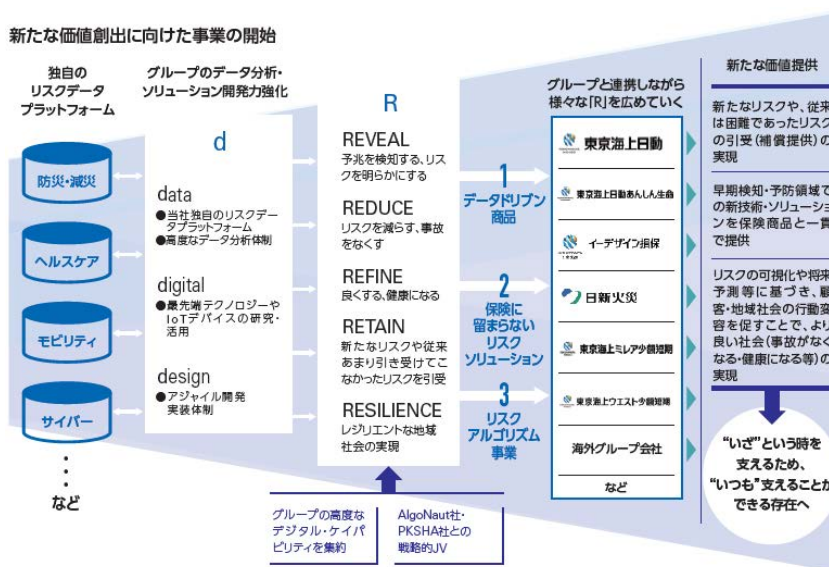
新たな価値創出に向けた事業の開始

独自の
リスクデータ
プラットフォーム

防災・減災

ヘルスケア

モビリティ

サイバー

⋮
など

グループのデータ分析・
ソリューション開発力強化

d

data
●当社独自のリスクデータプラットフォーム
●高度なデータ分析体制

digital
●最先端テクノロジーやIoTデバイスの研究・活用

design
●アジャイル開発実装体制

R

REVEAL
予兆を検知する、リスクを明らかにする

REDUCE
リスクを減らす、事故をなくす

REFINE
良くする、健康になる

RETAIN
新たなリスクや従来あまり引き受けてこなかったリスクを引受

RESILIENCE
レジリエントな地域社会の実現

グループの高度なデジタル・ケイパビリティを集約

AlgoNaut社・PKSHA社との戦略的JV

1
データドリブン商品

2
保険に留まらないリスクソリューション

3
リスクアルゴリズム事業

グループと連携しながら様々な「R」を広めていく

東京海上日動
東京海上日動あんしん生命
イーデザイン損保
日新火災
東京海上ミレア少額短期
東京海上ウエスト少額短期
海外グループ会社
など

新たな価値提供

新たなリスクや、従来は困難であったリスクの引受（補償提供）の実現

早期検知・予防領域での新技術・ソリューションを保険商品と一貫で提供

リスクの可視化や将来予測等に基づき、顧客・地域社会の行動変容を促すことで、より良い社会（事故がなくなる・健康になる等）の実現

"いざ"という時を支えるため、"いつも"支えることができる存在へ